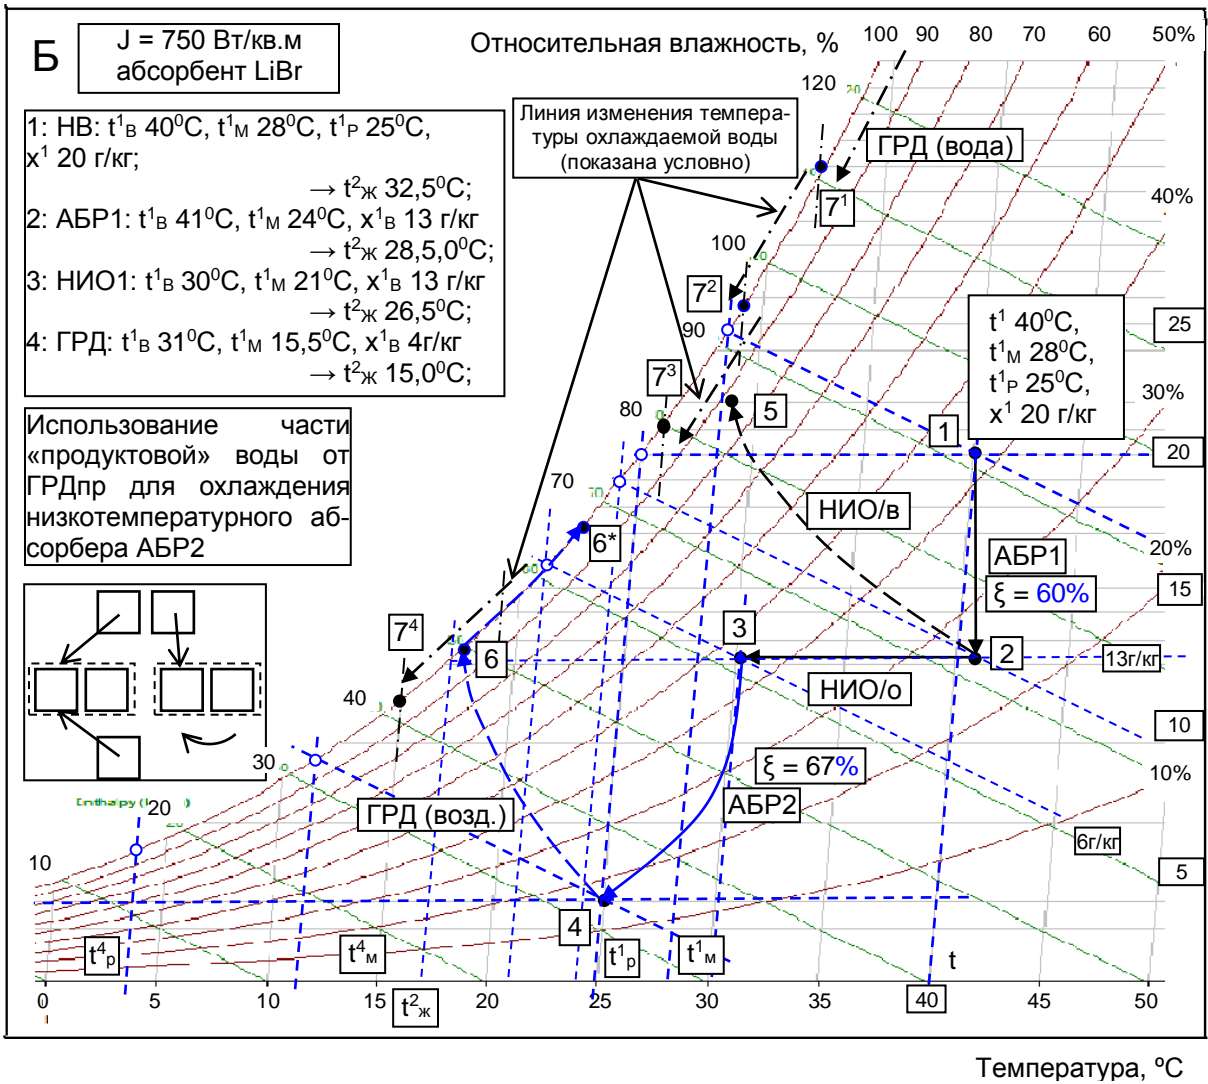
Б

J = 750 Вт/кв.м
абсорбент LiBr

Относительная влажность, %

100 90 80 70 60 50%

1: НВ: $t^1_В$ 40$^0$С, $t^1_М$ 28$^0$С, $t^1_Р$ 25$^0$С, $x^1$ 20 г/кг;
→ $t^2_Ж$ 32,5$^0$С;
2: АБР1: $t^1_В$ 41$^0$С, $t^1_М$ 24$^0$С, $x^1_В$ 13 г/кг
→ $t^2_Ж$ 28,5,0$^0$С;
3: НИО1: $t^1_В$ 30$^0$С, $t^1_М$ 21$^0$С, $x^1_В$ 13 г/кг
→ $t^2_Ж$ 26,5$^0$С;
4: ГРД: $t^1_В$ 31$^0$С, $t^1_М$ 15,5$^0$С, $x^1_В$ 4г/кг
→ $t^2_Ж$ 15,0$^0$С;

Линия изменения температуры охлаждаемой воды (показана условно)

120

ГРД (вода)

$7^1$

40%

100

$7^2$

90

25

$7^3$

80

5

$t^1$ 40$^0$С,
$t^1_М$ 28$^0$С,
$t^1_Р$ 25$^0$С,
$x^1$ 20 г/кг

30%

1

20

Использование части «продуктовой» воды от ГРДпр для охлаждения низкотемпературного абсорбера АБР2

70

НИО/в

$6^*$

АБР1
ξ = 60%

20%

15

$7^4$

3

6

2

13г/кг

НИО/о

40

10

30

ξ = 67%

10%

АБР2

Enthalpy

20

ГРД (возд.)

6г/кг

10

5

4

$t^4_р$

$t^4_м$

$t^1_р$

$t^1_м$

t

0 5 10 15 20 25 30 35 40 45 50

$t^2_ж$

Температура, ºС